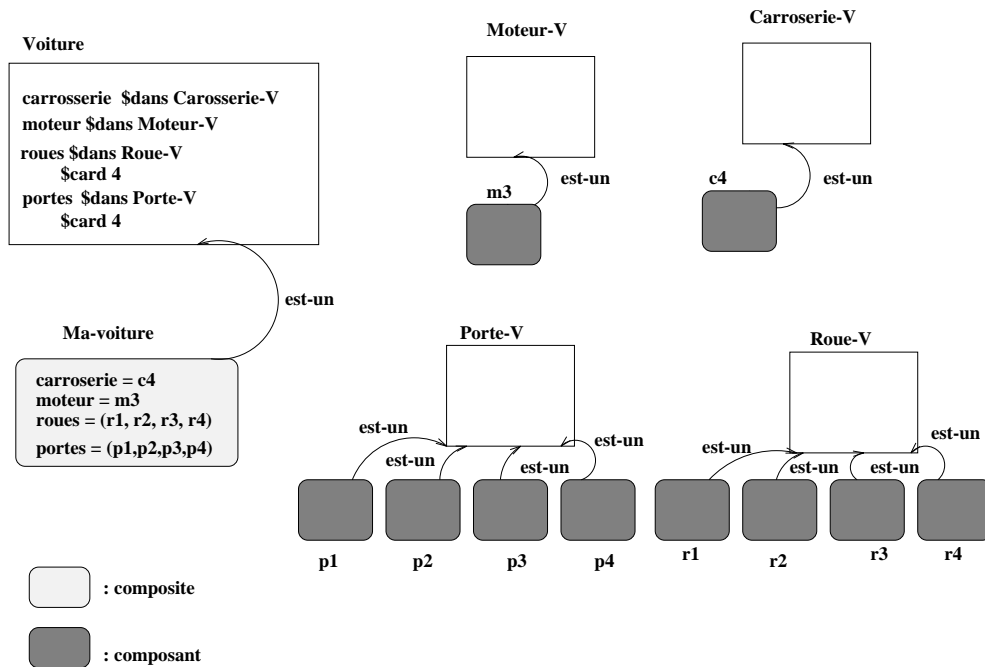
Voiture

carrosserie $dans Carosserie-V
moteur $dans Moteur-V
roues $dans Roue-V
$card 4
portes $dans Porte-V
$card 4

Moteur-V

m3

est-un

Carroserie-V

c4

est-un

est-un

Ma-voiture

carroserie = c4
moteur = m3
roues = (r1, r2, r3, r4)
portes = (p1,p2,p3,p4)

Porte-V

est-un
est-un
est-un
est-un

p1
p2
p3
p4

Roue-V

est-un
est-un
est-un
est-un

r1
r2
r3
r4

: composite

: composant